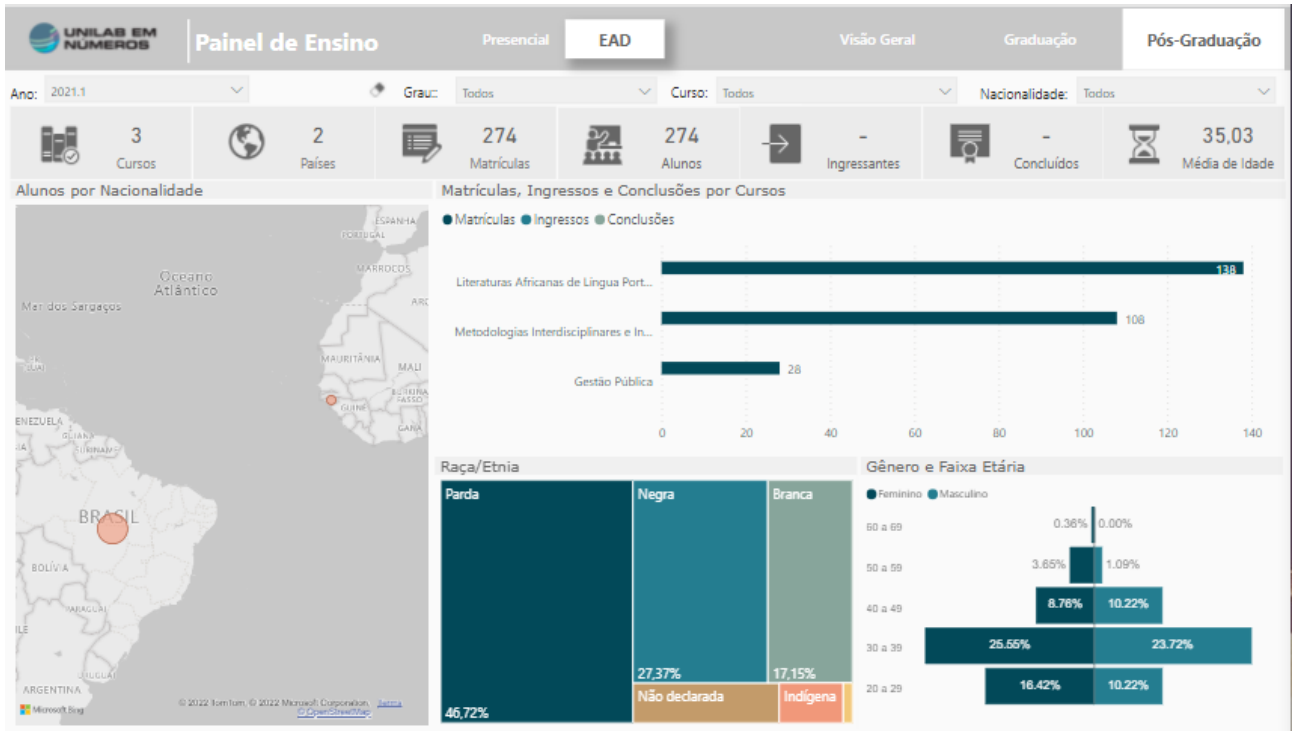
UNILAB EM NÚMEROS

Painel de Ensino

Presencial EAD

Visão Geral Graduação Pós-Graduação

Ano: 2021.1

Grau: Todos

Curso: Todos

Nacionalidade: Todos

3 Cursos

2 Países

274 Matrículas

274 Alunos

- Ingressantes

- Concluídos

35,03 Média de Idade

Alunos por Nacionalidade

ESPANHA
PORTUGAL
Oceano Atlântico
MARROCOS
Mar dos Sargaços
MAURITÂNIA
MALI
BURKINA FASSO
GUINÉ
GANA
ENEZUELA
GUIANA
SURINAME
BRASIL
BOLÍVIA
PARAGUAI
URUGUAI
ARGENTINA
Microsoft Bing
© 2022 TomTom, © 2022 Microsoft Corporation, Terms © OpenStreetMap

Matrículas, Ingressos e Conclusões por Cursos

● Matrículas ● Ingressos ● Conclusões

Literaturas Africanas de Língua Port... 138
Metodologias Interdisciplinares e In... 108
Gestão Pública 28

0 20 40 60 80 100 120 140

Raça/Etnia

Parda 46,72%
Negra 27,37%
Branca 17,15%
Não declarada
Indígena

Gênero e Faixa Etária

● Feminino ● Masculino

| | Feminino | Masculino |
|---|---|---|
| 60 a 69 | 0.36% | 0.00% |
| 50 a 59 | 3.65% | 1.09% |
| 40 a 49 | 8.76% | 10.22% |
| 30 a 39 | 25.55% | 23.72% |
| 20 a 29 | 16.42% | 10.22% |